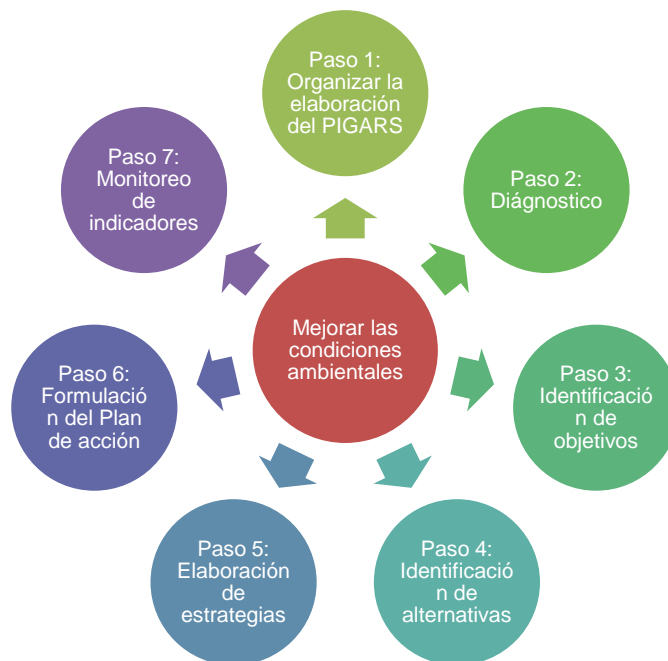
Mejorar las condiciones ambientales

Paso 1: Organizar la elaboración del PIGARS

Paso 2: Diágnostico

Paso 3: Identificación de objetivos

Paso 4: Identificación de alternativas

Paso 5: Elaboración de estrategias

Paso 6: Formulación del Plan de acción

Paso 7: Monitoreo de indicadores